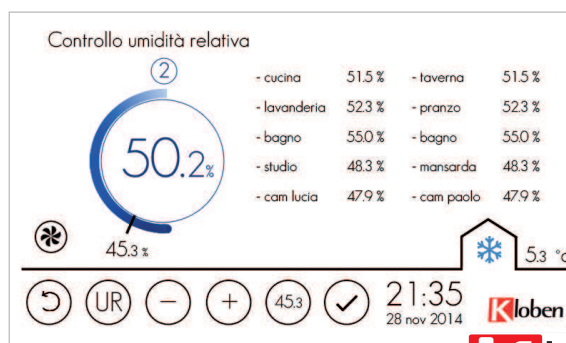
Controllo umidità relativa

2

50.2%

45.3 %

- cucina 51.5 %
- lavanderia 52.3 %
- bagno 55.0 %
- studio 48.3 %
- cam lucia 47.9 %

- taverna 51.5 %
- pranzo 52.3 %
- bagno 55.0 %
- mansarda 48.3 %
- cam paolo 47.9 %

5.3 °c

UR

45.3

21:35
28 nov 2014

Kloben